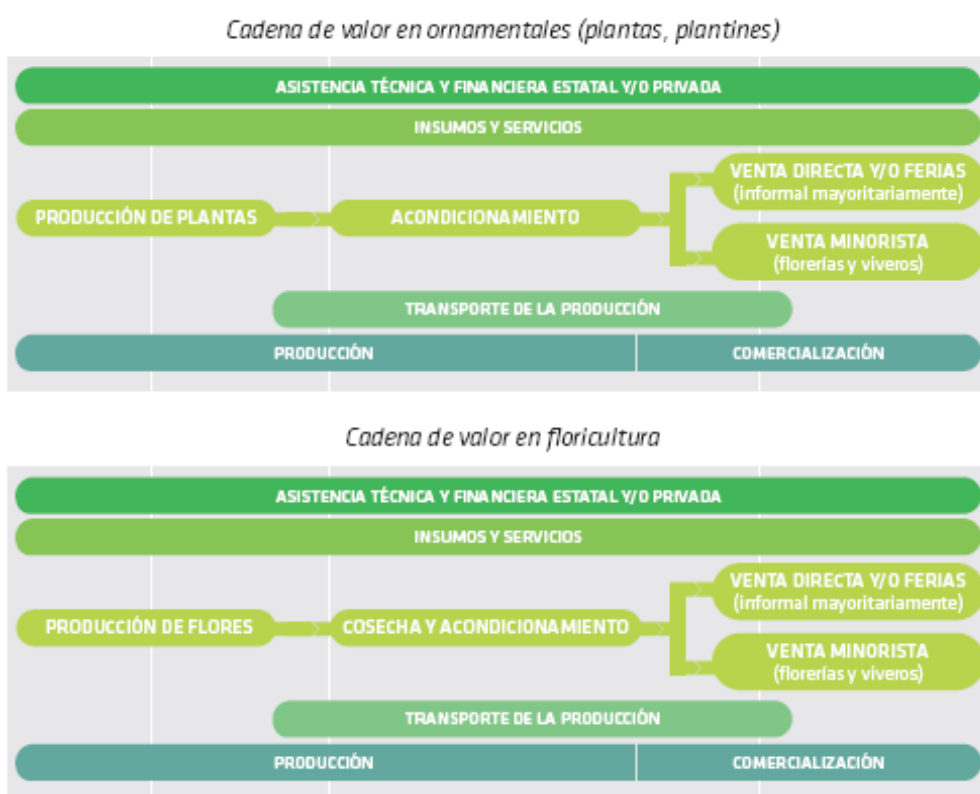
Cadena de valor en ornamentales (plantas, plantines)

ASISTENCIA TÉCNICA Y FINANCIERA ESTATAL Y/O PRIVADA

INSUMOS Y SERVICIOS

PRODUCCIÓN DE PLANTAS

ACONDICIONAMIENTO

VENTA DIRECTA Y/O FERIAS (informal mayoritariamente)

VENTA MINORISTA (florerías y viveros)

TRANSPORTE DE LA PRODUCCIÓN

PRODUCCIÓN

COMERCIALIZACIÓN

Cadena de valor en floricultura

ASISTENCIA TÉCNICA Y FINANCIERA ESTATAL Y/O PRIVADA

INSUMOS Y SERVICIOS

PRODUCCIÓN DE FLORES

COSECHA Y ACONDICIONAMIENTO

VENTA DIRECTA Y/O FERIAS (informal mayoritariamente)

VENTA MINORISTA (florerías y viveros)

TRANSPORTE DE LA PRODUCCIÓN

PRODUCCIÓN

COMERCIALIZACIÓN